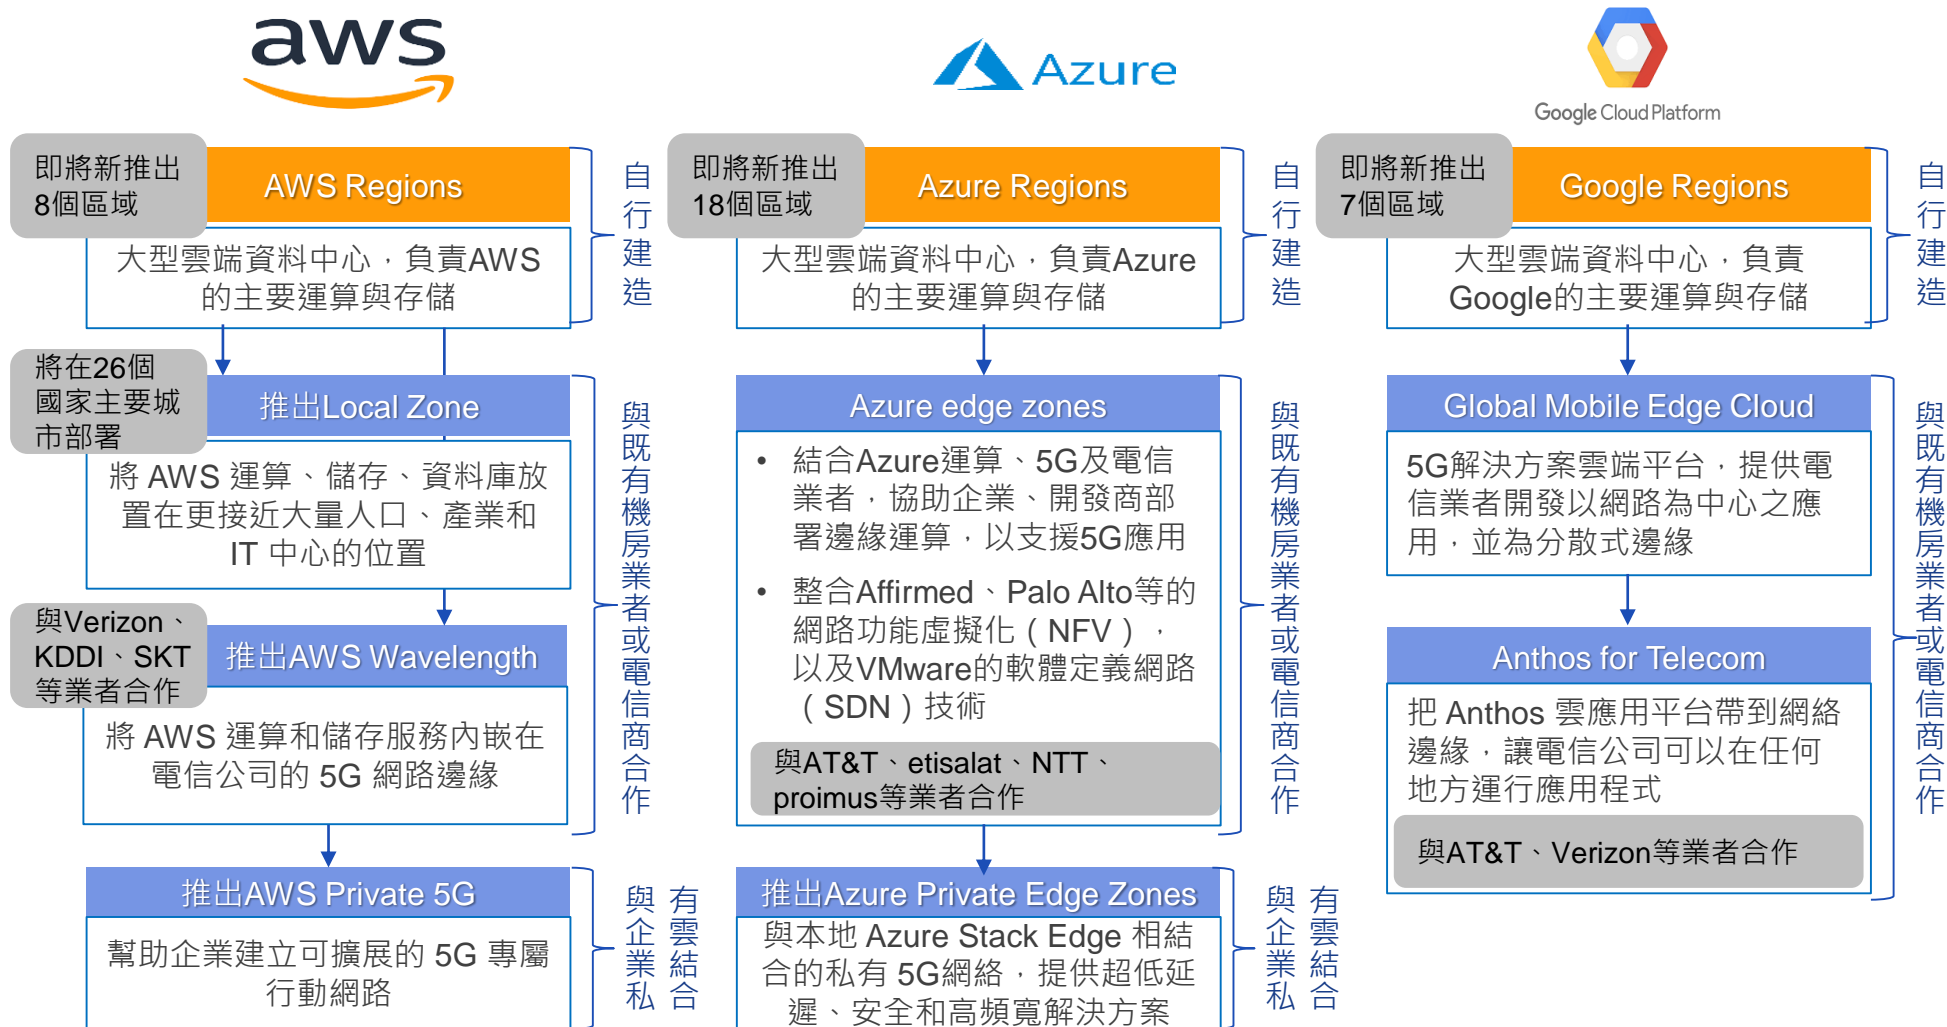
aws

Azure

Google Cloud Platform

即將新推出8個區域

AWS Regions

大型雲端資料中心，負責AWS的主要運算與存儲

自行建造

將在26個國家主要城市部署

推出Local Zone

將 AWS 運算、儲存、資料庫放置在更接近大量人口、產業和 IT 中心的位置

與Verizon、KDDI、SKT等業者合作

推出AWS Wavelength

將 AWS 運算和儲存服務內嵌在電信公司的 5G 網路邊緣

與既有機房業者或電信商合作

推出AWS Private 5G

幫助企業建立可擴展的 5G 專屬行動網路

與企業私有雲結合

即將新推出18個區域

Azure Regions

大型雲端資料中心，負責Azure的主要運算與存儲

自行建造

Azure edge zones

• 結合Azure運算、5G及電信業者，協助企業、開發商部署邊緣運算，以支援5G應用

• 整合Affirmed、Palo Alto等的網路功能虛擬化（NFV），以及VMware的軟體定義網路（SDN）技術

與AT&T、etisalat、NTT、proimus等業者合作

與既有機房業者或電信商合作

推出Azure Private Edge Zones

與本地 Azure Stack Edge 相結合的私有 5G網絡，提供超低延遲、安全和高頻寬解決方案

與企業私有雲結合

即將新推出7個區域

Google Regions

大型雲端資料中心，負責Google的主要運算與存儲

自行建造

Global Mobile Edge Cloud

5G解決方案雲端平台，提供電信業者開發以網路為中心之應用，並為分散式邊緣

Anthos for Telecom

把 Anthos 雲應用平台帶到網絡邊緣，讓電信公司可以在任何地方運行應用程式

與AT&T、Verizon等業者合作

與既有機房業者或電信商合作